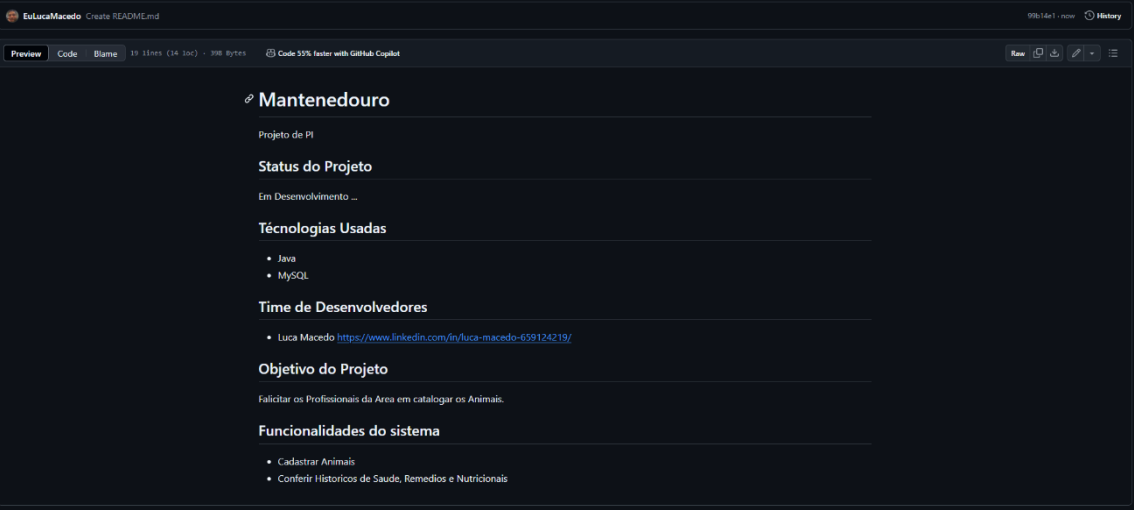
EuLucaMacedo Create README.md

99b14e1 · now History

Preview Code Blame 19 lines (14 loc) · 398 Bytes Code 55% faster with GitHub Copilot

Raw

# Mantenedouro

Projeto de PI

## Status do Projeto

Em Desenvolvimento ...

## Técnologias Usadas

- Java
- MySQL

## Time de Desenvolvedores

- Luca Macedo https://www.linkedin.com/in/luca-macedo-659124219/

## Objetivo do Projeto

Falicitar os Profissionais da Area em catalogar os Animais.

## Funcionalidades do sistema

- Cadastrar Animais
- Conferir Historicos de Saude, Remedios e Nutricionais